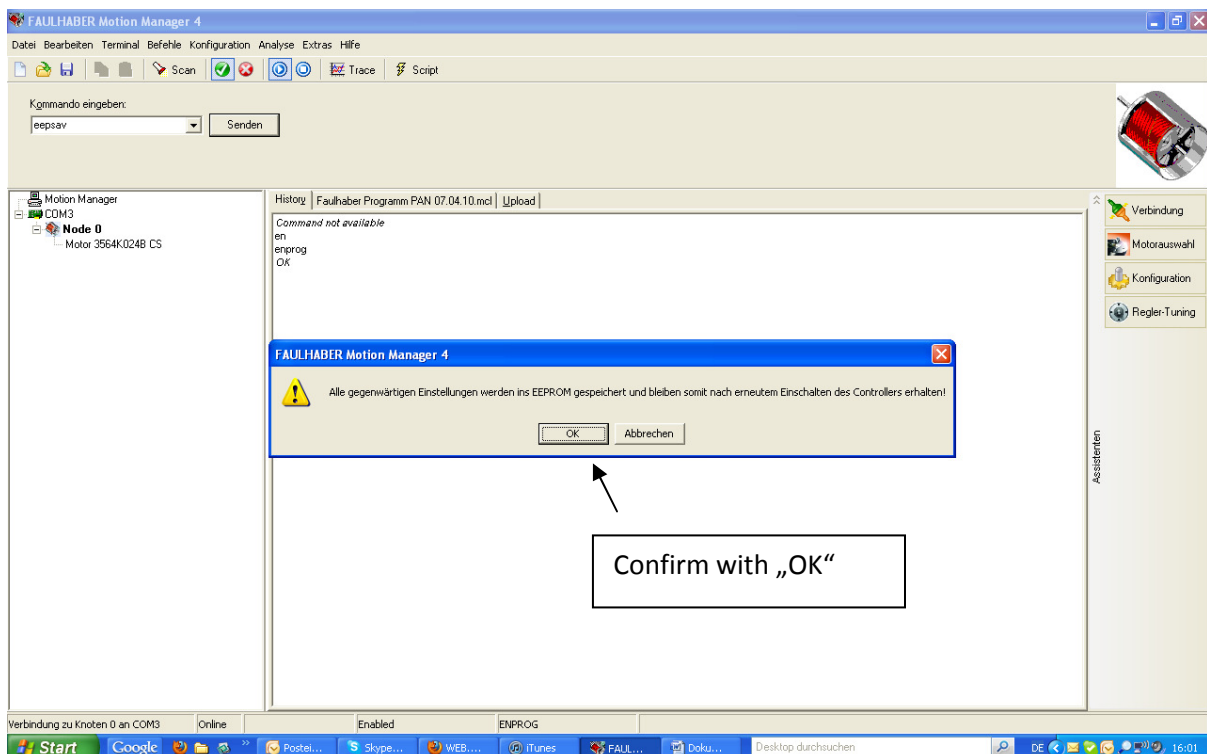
FAULHABER Motion Manager 4

Datei Bearbeiten Terminal Befehle Konfiguration Analyse Extras Hilfe

Scan Trace Script

Kommando eingeben:
eepsav
Senden

Motion Manager
COM3
Node 0
Motor 3564K024B CS

History Faulhaber Programm PAN 07.04.10.mcl Upload

Command not available
en
enprog
OK

FAULHABER Motion Manager 4

Alle gegenwärtigen Einstellungen werden ins EEPROM gespeichert und bleiben somit nach erneutem Einschalten des Controllers erhalten!

OK Abbrechen

Confirm with „OK"

Verbindung
Motorauswahl
Konfiguration
Regler-Tuning
Assistenten

Verbindung zu Knoten 0 an COM3 Online Enabled ENPROG

Start Google Postei... Skype... WEB.... iTunes FAUL... Doku... Desktop durchsuchen DE 16:01